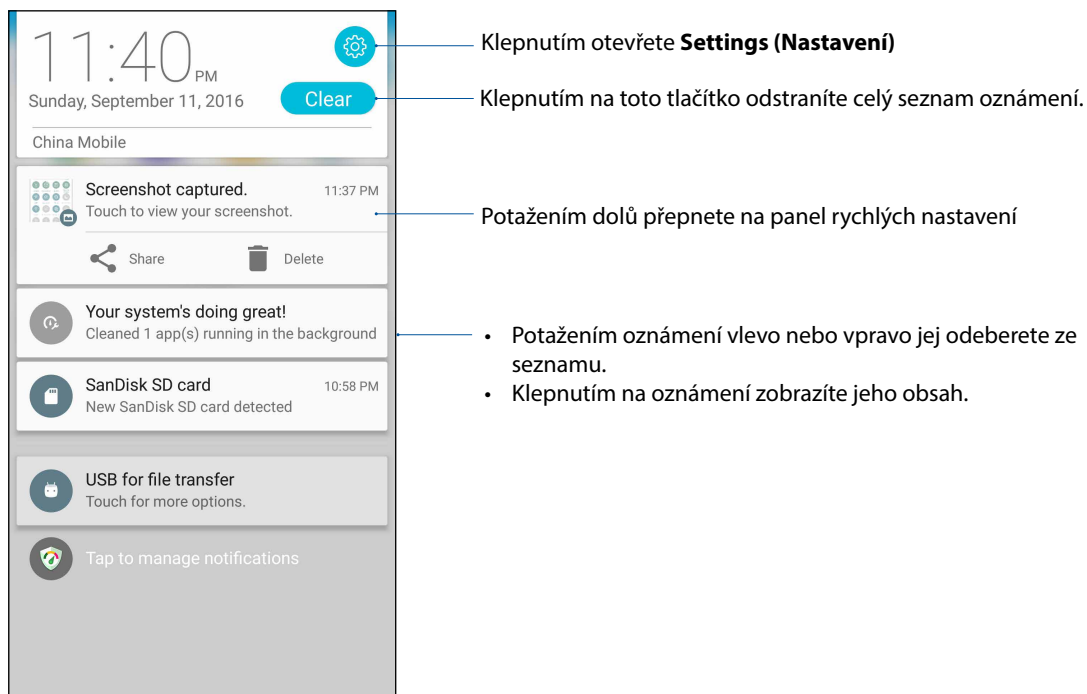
11:40 PM
Sunday, September 11, 2016

Clear

China Mobile

Screenshot captured. 11:37 PM
Touch to view your screenshot.

Share Delete

Your system's doing great!
Cleaned 1 app(s) running in the background

SanDisk SD card 10:58 PM
New SanDisk SD card detected

USB for file transfer
Touch for more options.

Tap to manage notifications

Klepnutím otevřete **Settings (Nastavení)**

Klepnutím na toto tlačítko odstraníte celý seznam oznámení.

Potažením dolů přepnete na panel rychlých nastavení

• Potažením oznámení vlevo nebo vpravo jej odeberete ze seznamu.
• Klepnutím na oznámení zobrazíte jeho obsah.